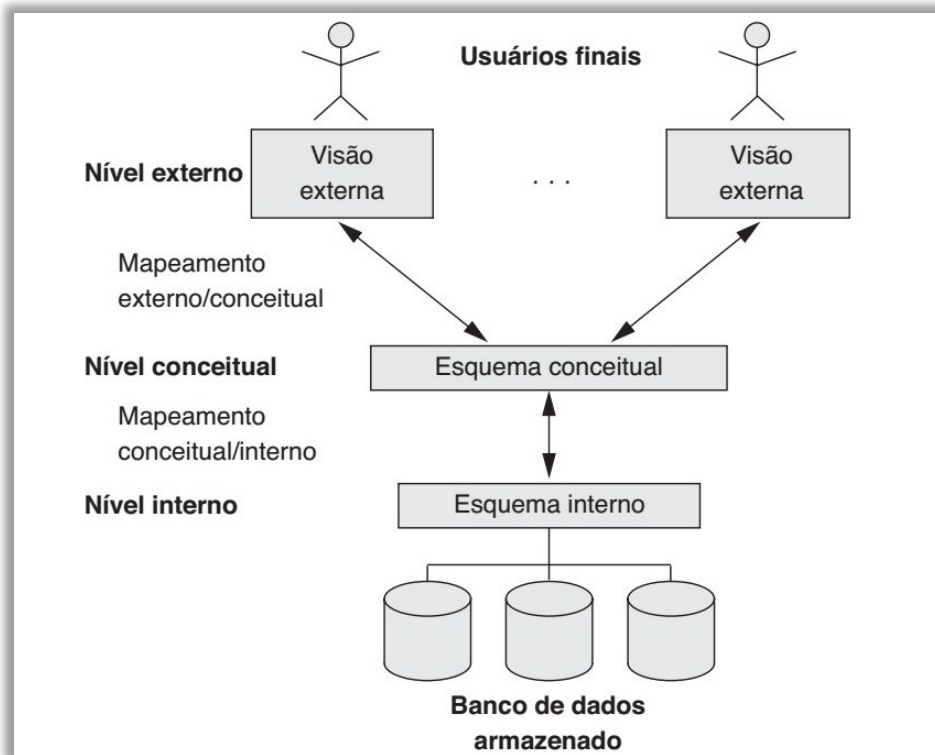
Usuários finais

Nível externo

Visão externa

. . .

Visão externa

Mapeamento externo/conceitual

Nível conceitual

Esquema conceitual

Mapeamento conceitual/interno

Nível interno

Esquema interno

Banco de dados armazenado